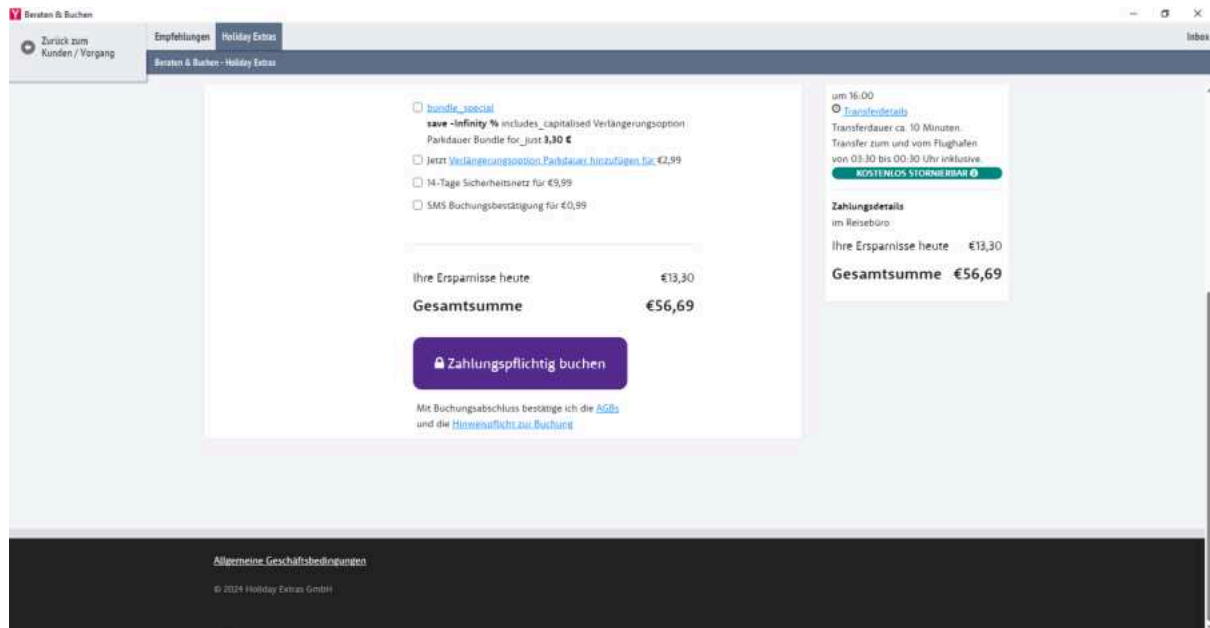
Beraten & Buchen

Zurück zum Kunden / Vorgang

Empfehlungen | Holiday Extras

Beraten & Buchen - Holiday Extras

Inbox

bundle_special
save -Infinity % includes_capitalised Verlängerungsoption Parkdauer Bundle for_just 3,30 €

Jetzt Verlängerungsoption Parkdauer hinzufügen für €2,99

14-Tage Sicherheitsnetz für €9,99

SMS Buchungsbestätigung für €0,99

Ihre Ersparnisse heute €13,30

Gesamtsumme €56,69

Zahlungspflichtig buchen

Mit Buchungsabschluss bestätige ich die AGBs und die Hinweispflicht zur Buchung

um 16:00

Transferdetails

Transferdauer ca. 10 Minuten. Transfer zum und vom Flughafen von 03:30 bis 00:30 Uhr inklusive.

KOSTENLOS STORNIERBAR

Zahlungsdetails

im Reisebüro

Ihre Ersparnisse heute €13,30

Gesamtsumme €56,69

Allgemeine Geschäftsbedingungen

© 2024 Holiday Extras GmbH